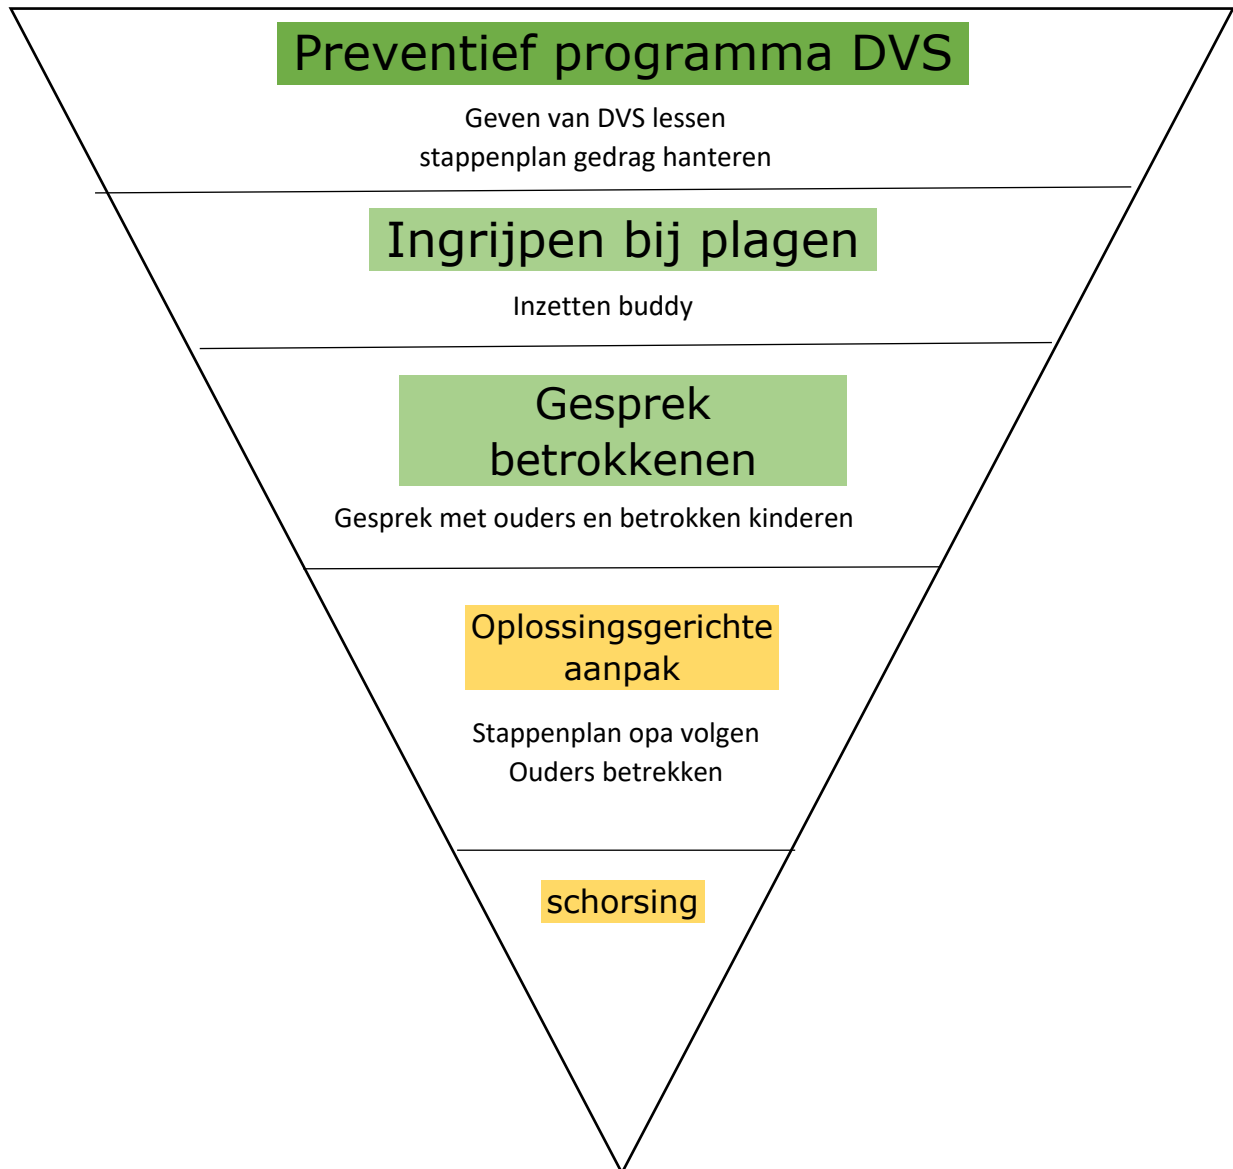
Preventief programma DVS

Geven van DVS lessen
stappenplan gedrag hanteren

Ingrijpen bij plagen

Inzetten buddy

Gesprek betrokkenen

Gesprek met ouders en betrokken kinderen

Oplossingsgerichte aanpak

Stappenplan opa volgen
Ouders betrekken

schorsing